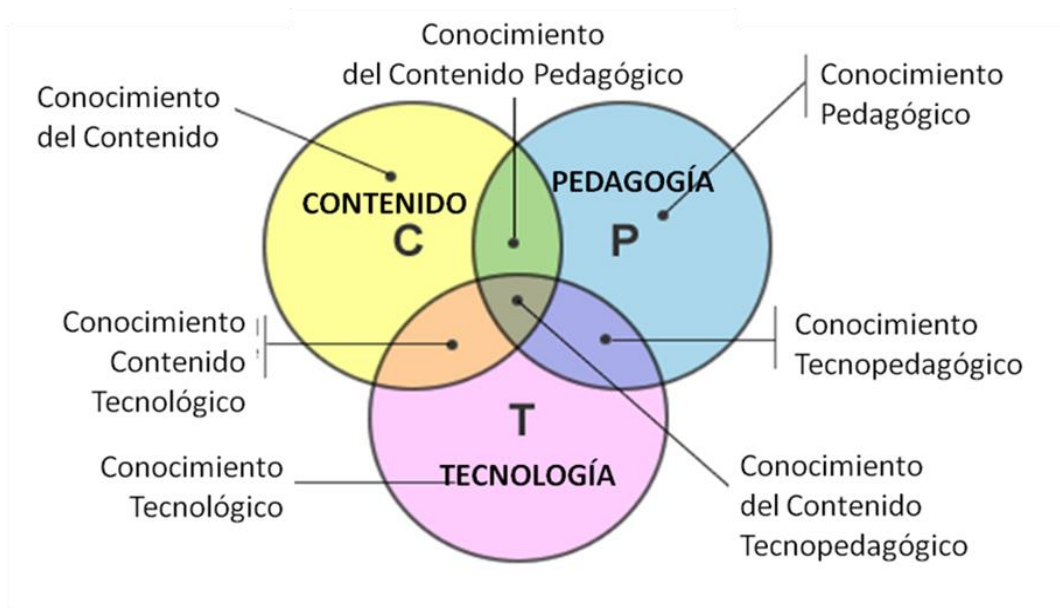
Conocimiento del Contenido Pedagógico

Conocimiento del Contenido

Conocimiento Pedagógico

CONTENIDO

C

PEDAGOGÍA

P

Conocimiento Contenido Tecnológico

Conocimiento Tecnopedagógico

T

Conocimiento Tecnológico

TECNOLOGÍA

Conocimiento del Contenido Tecnopedagógico